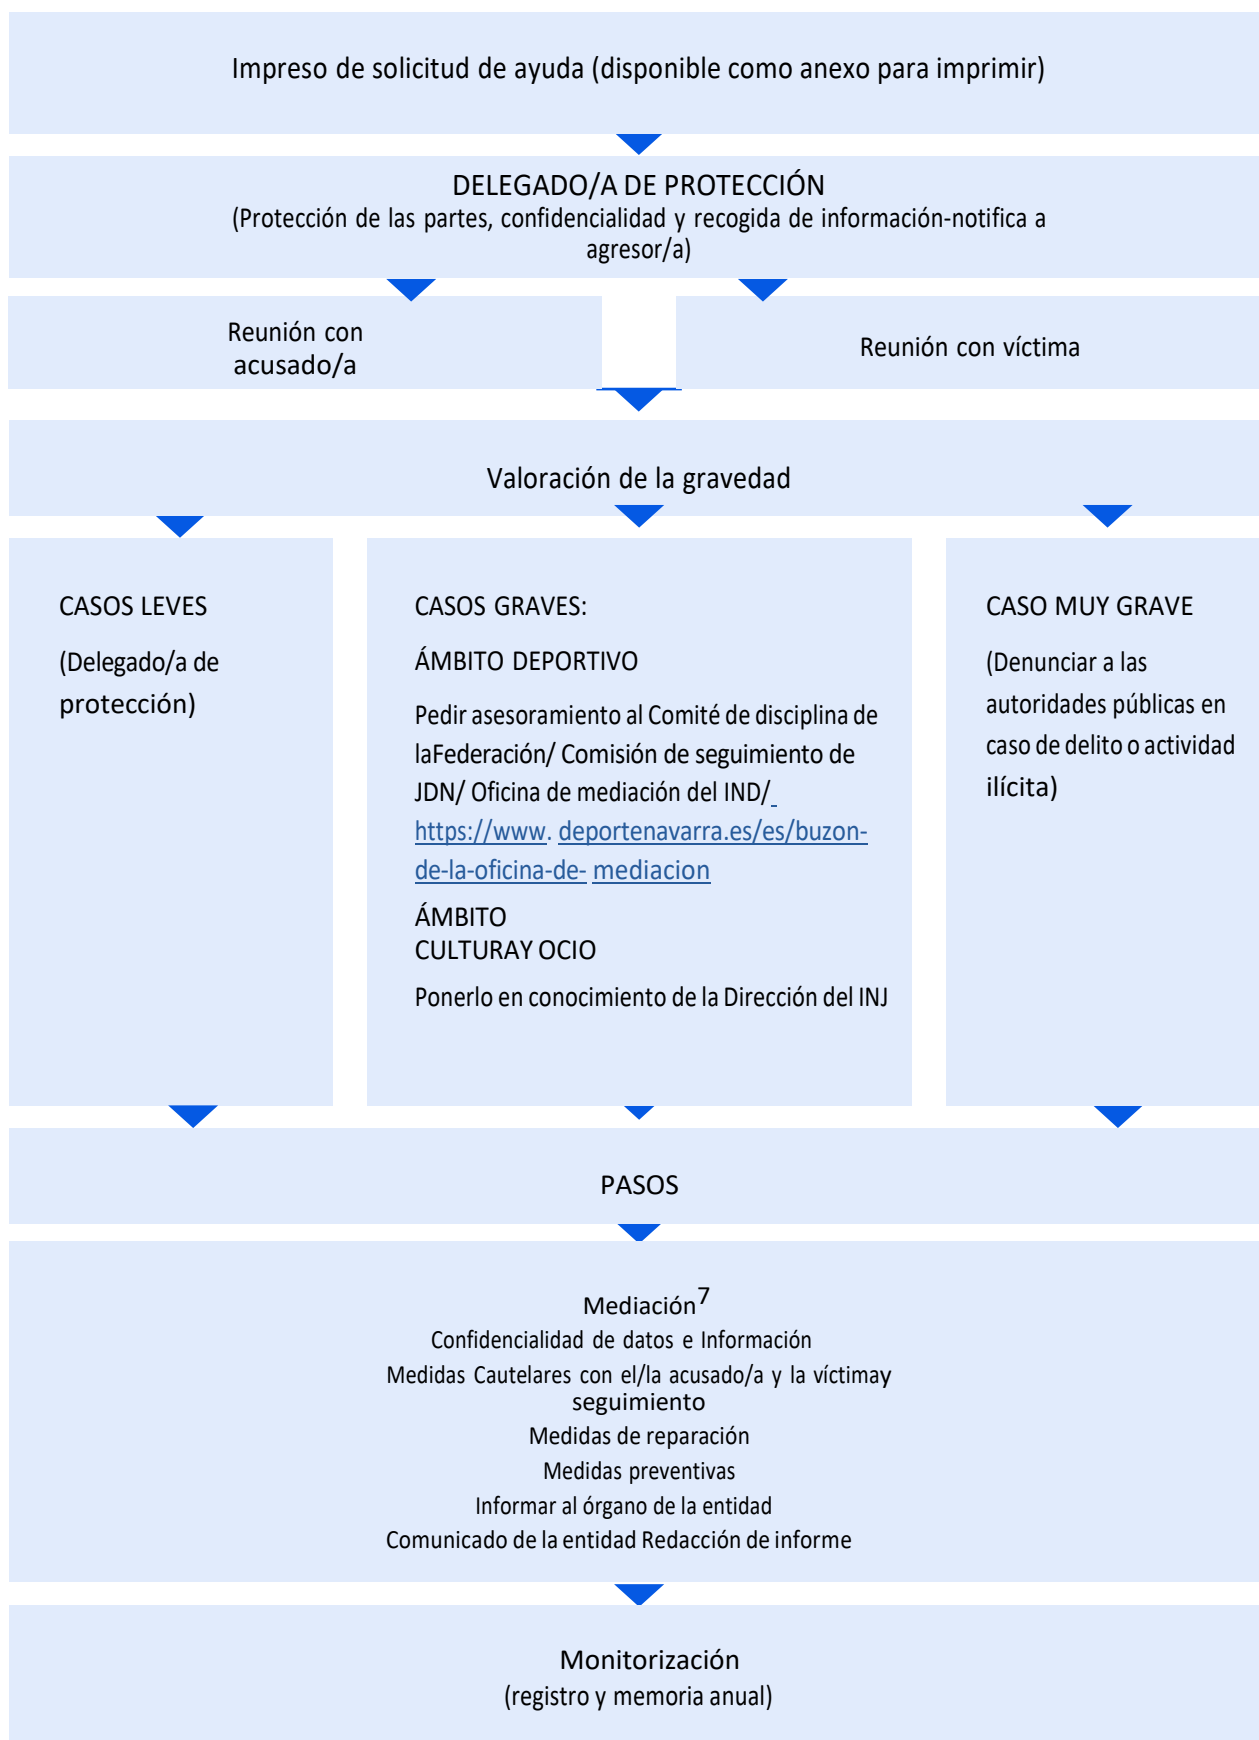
Impreso de solicitud de ayuda (disponible como anexo para imprimir)

DELEGADO/A DE PROTECCIÓN
(Protección de las partes, confidencialidad y recogida de información-notifica a agresor/a)

Reunión con acusado/a

Reunión con víctima

Valoración de la gravedad

CASOS LEVES

(Delegado/a de protección)

CASOS GRAVES:

ÁMBITO DEPORTIVO

Pedir asesoramiento al Comité de disciplina de laFederación/ Comisión de seguimiento de JDN/ Oficina de mediación del IND/ https://www. deportenavarra.es/es/buzon-de-la-oficina-de- mediacion

ÁMBITO
CULTURAY OCIO

Ponerlo en conocimiento de la Dirección del INJ

CASO MUY GRAVE

(Denunciar a las autoridades públicas en caso de delito o actividad ilícita)

PASOS

Mediación$^7$
Confidencialidad de datos e Información
Medidas Cautelares con el/la acusado/a y la víctimay seguimiento
Medidas de reparación
Medidas preventivas
Informar al órgano de la entidad
Comunicado de la entidad Redacción de informe

Monitorización
(registro y memoria anual)